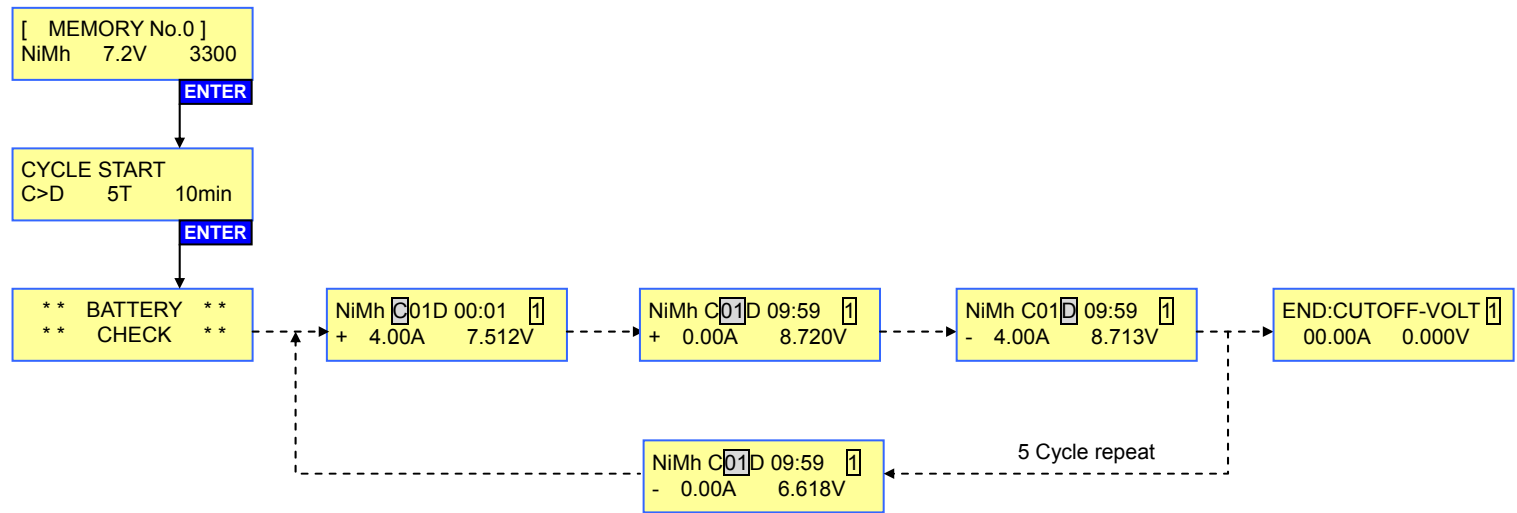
[ MEMORY No.0 ]
NiMh 7.2V 3300

ENTER

CYCLE START
C>D 5T 10min

ENTER

* * BATTERY * *
* * CHECK * *

NiMh C01D 00:01 1
+ 4.00A 7.512V

NiMh C01D 09:59 1
+ 0.00A 8.720V

NiMh C01D 09:59 1
- 4.00A 8.713V

END:CUTOFF-VOLT 1
00.00A 0.000V

5 Cycle repeat

NiMh C01D 09:59 1
- 0.00A 6.618V